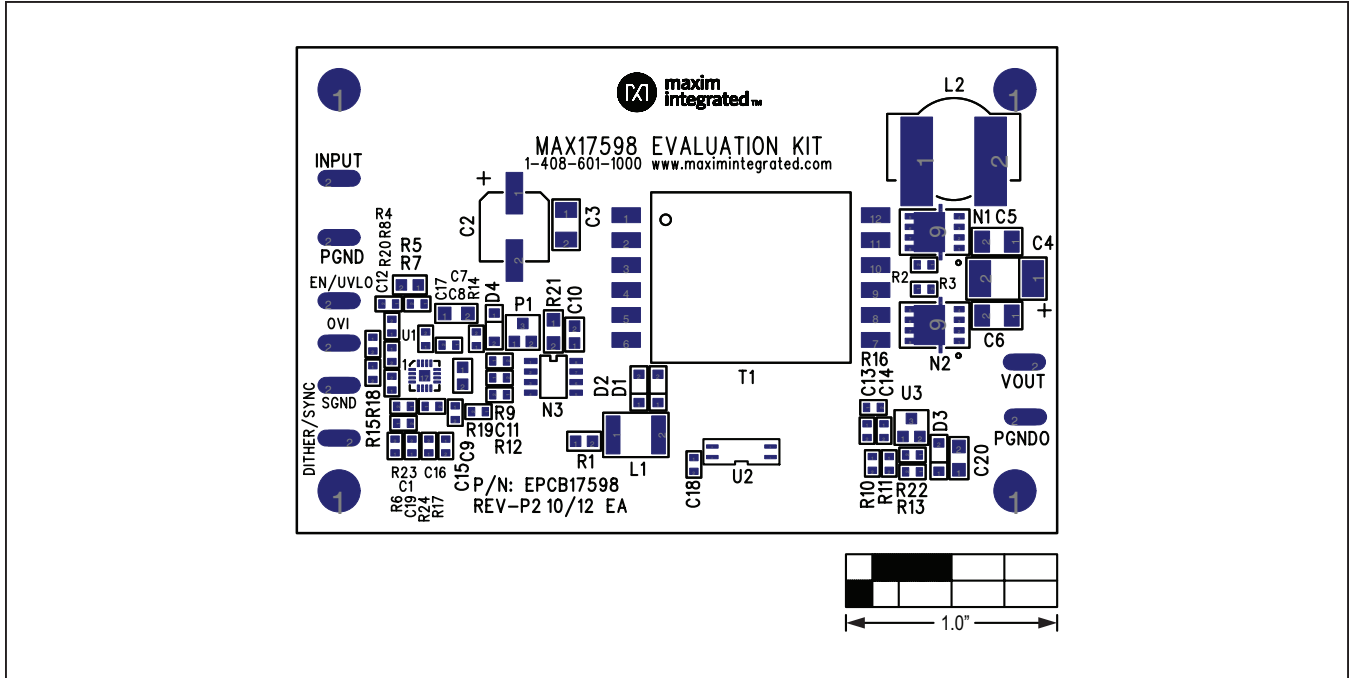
maxim integrated

MAX17598 EVALUATION KIT
1-408-601-1000 www.maximintegrated.com

1
1
1
1

INPUT
2
PGND
2
EN/UVLO
2
OVI
2
SGND
2
DITHER/SYNC
2

L2
1
2

C2
+
1
2
C3
1
2

1
2
3
4
5
6

12
11
10
9
8
7

N1 C5
C4
R2
R3
N2
C6
+
R16

R4
R20 R8
R5
R7
C12
C7
C17 C8 R14
D4
P1
R21
C10
U1
1
N3
D2
D1
T1

R15 R18
R19 C11
R9
R12
C9
C15
R23
C1
C16
R6
C19
R24
R17
R1
L1
C18
U2

C13
C14
U3
D3
C20
R10
R11
R22
R13

VOUT
2
PGNDO
2

P/N: EPCB17598
REV-P2 10/12 EA

1.0"